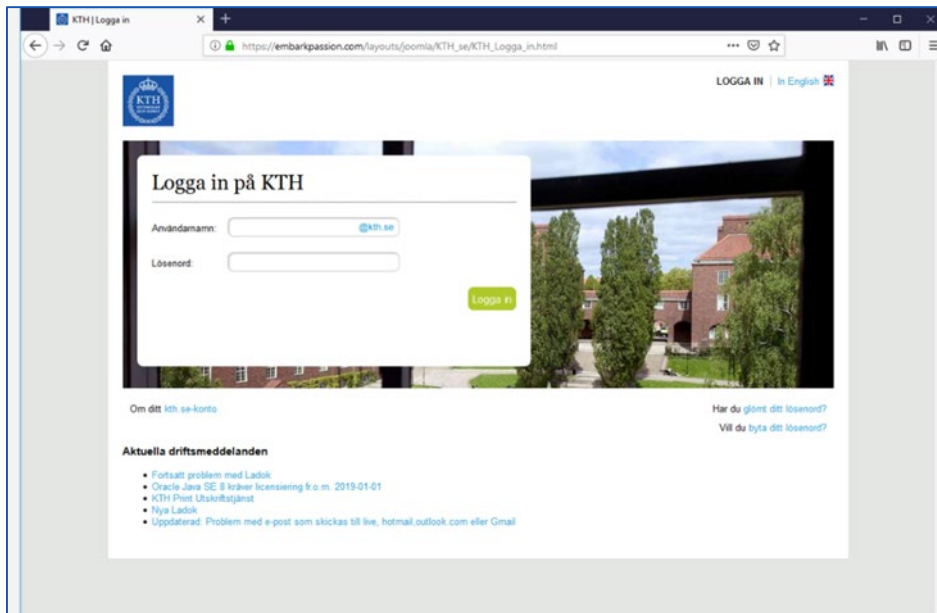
KTH | Logga in

https://embarkpassion.com/layouts/joomla/KTH_se/KTH_Logga_in.html

KTH

LOGGA IN | In English

Logga in på KTH

Användarnamn: @kth.se

Lösenord:

Logga in

Om ditt kth.se-konto

Har du glömt ditt lösenord?

Vill du byta ditt lösenord?

Aktuella driftsmeddelanden

- Fortsatt problem med Ladok
- Oracle Java SE 8 kräver licensiering fr.o.m. 2019-01-01
- KTH Print Utskriftstjänst
- Nya Ladok
- Uppdaterad: Problem med e-post som skickas till live, hotmail,outlook.com eller Gmail